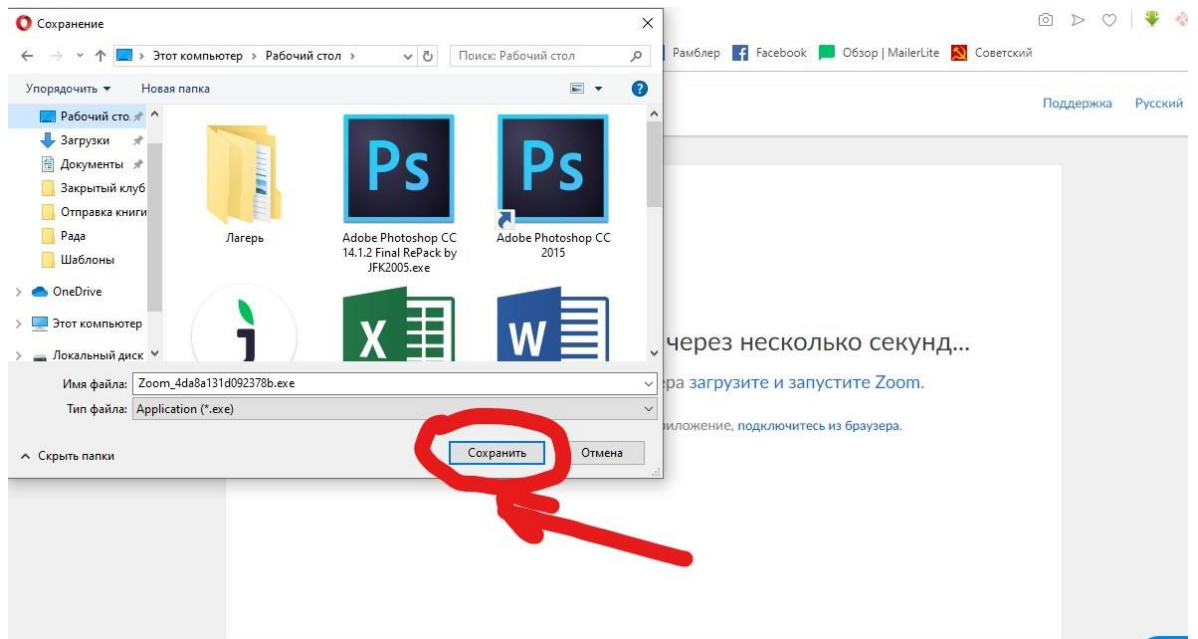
Сохранение

Этот компьютер › Рабочий стол ›

Поиск: Рабочий стол

Упорядочить ▾ Новая папка

Рабочий сто.
Загрузки
Документы
Закрытый клуб
Отправка книги
Рада
Шаблоны
OneDrive
Этот компьютер
Локальный диск

Ps

Ps

Лагерь

Adobe Photoshop CC 14.1.2 Final RePack by JFK2005.exe

Adobe Photoshop CC 2015

j

X

W

Имя файла: Zoom_4da8a131d092378b.exe

Тип файла: Application (*.exe)

^ Скрыть папки

Сохранить

Отмена

Рамблер Facebook Обзор | MailerLite Советский

Поддержка Русский

через несколько секунд...

ера загрузите и запустите Zoom.

риложение, подключитесь из браузера.